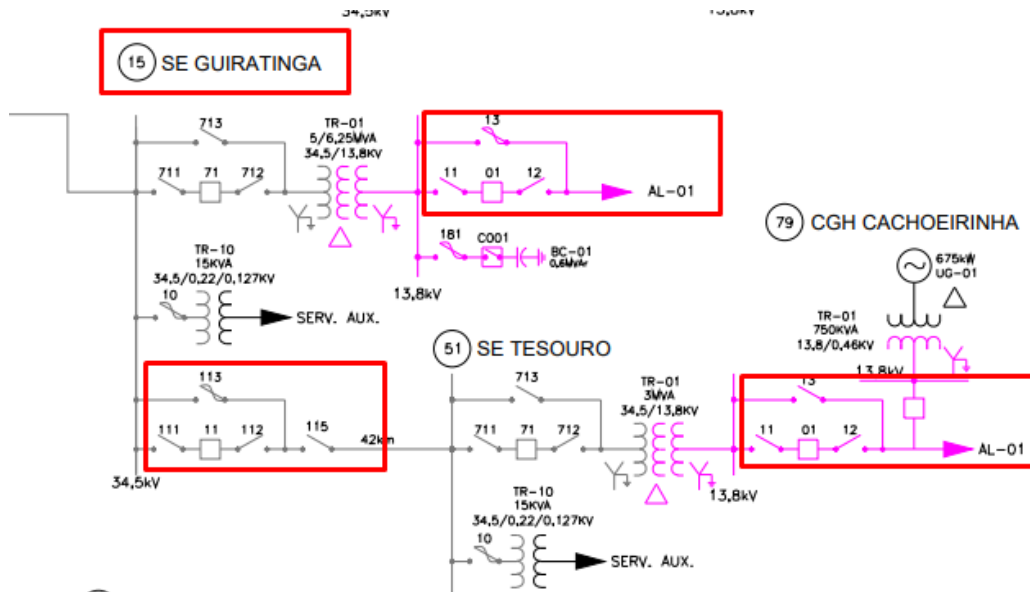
34,5kV
13,8kV

15 SE GUIRATINGA

713
TR-01
5/6,25MVA
34,5/13,8KV
711 71 712
13
11 01 12
AL-01

79 CGH CACHOEIRINHA

TR-10
15KVA
34,5/0,22/0,127KV
181 C001
BC-01
0,6MVAr
13,8kV
10
SERV. AUX.
675kW
UG-01
TR-01
750KVA
13,8/0,46KV

51 SE TESOURO

113
111 11 112
115
42km
713
711 71 712
TR-01
3MVA
34,5/13,8KV
13,8kV
13
11 01 12
AL-01
34,5kV
13,8kV
TR-10
15KVA
34,5/0,22/0,127KV
10
SERV. AUX.